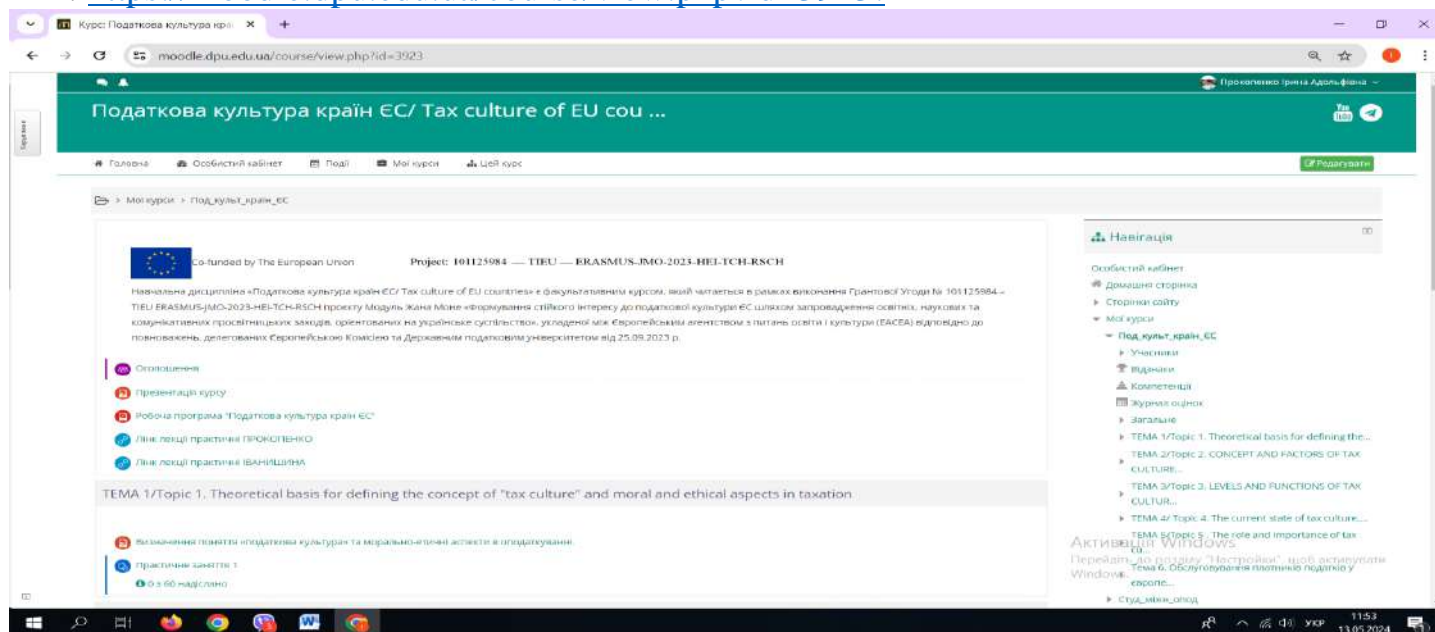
Курс: Податкова культура краї ×

moodle.dpu.edu.ua/course/view.php?id=3923

Прокопенко Ірина Адольфівна

Податкова культура країн ЄС/ Tax culture of EU cou ...

Головна   Особистий кабінет   Події   Мої курси   Цей курс

Редагувати

Мої курси > Под_культ_країн_ЄС

Co-funded by The European Union

Project: 101125984 — TIEU — ERASMUS-JMO-2023-HEI-TCH-RSCH

Навчальна дисципліна «Податкова культура країн ЄС/ Tax culture of EU countries» є факультативним курсом, який читається в рамках виконання Грантової Угоди № 101125984 – TIEU ERASMUS-JMO-2023-HEI-TCH-RSCH проекту Модуль Жана Моне «Формування стійкого інтересу до податкової культури ЄС шляхом запровадження освітніх, наукових та комунікативних просвітницьких заходів, орієнтованих на українське суспільство», укладеної між Європейським агентством з питань освіти і культури (EACEA) відповідно до повноважень, делегованих Європейською Комісією та Державним податковим університетом від 25.09.2023 р.

Оголошення

Презентація курсу

Робоча програма "Податкова культура країн ЄС"

Лінк лекції практичні ПРОКОПЕНКО

Лінк лекції практичні ІВАНИШИНА

ТЕМА 1/Topic 1. Theoretical basis for defining the concept of "tax culture" and moral and ethical aspects in taxation

Визначення поняття «податкова культура» та морально-етичні аспекти в оподаткуванні

Практичне заняття 1

0 з 60 надіслано

Навігація

Особистий кабінет
Домашня сторінка
Сторінки сайту
Мої курси
Под_культ_країн_ЄС
Учасники
Відзнаки
Компетенції
Журнал оцінок
Загальне
ТЕМА 1/Topic 1. Theoretical basis for defining the...
ТЕМА 2/Topic 2. CONCEPT AND FACTORS OF TAX CULTURE...
ТЕМА 3/Topic 3. LEVELS AND FUNCTIONS OF TAX CULTUR...
ТЕМА 4/ Topic 4. The current state of tax culture...
ТЕМА 5/Topic 5. The role and importance of tax co...
Тема 6. Обслуговування платників податків у європе...
Студ_міжн_опод

Активація Windows
Перейдіть до розділу "Настройки", щоб активувати Windows.

УКР 11:53 13.05.2024